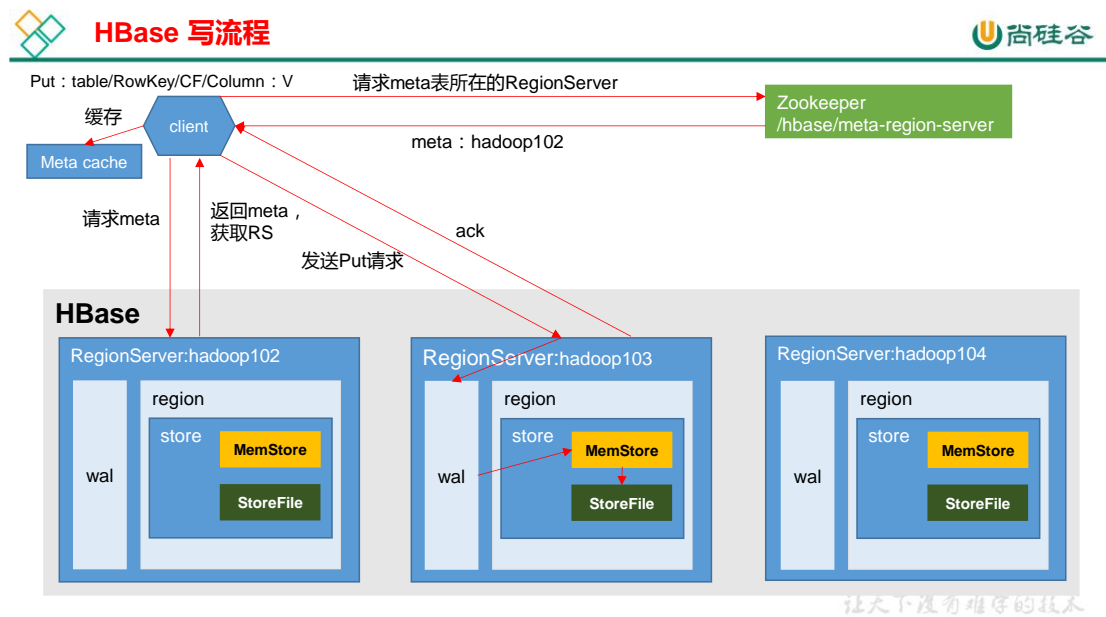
HBase 写流程

尚硅谷

Put：table/RowKey/CF/Column：V

请求meta表所在的RegionServer

Zookeeper
/hbase/meta-region-server

缓存

client

Meta cache

meta：hadoop102

请求meta

返回meta，
获取RS

ack

发送Put请求

HBase

RegionServer:hadoop102

wal

region

store

MemStore

StoreFile

RegionServer:hadoop103

wal

region

store

MemStore

StoreFile

RegionServer:hadoop104

wal

region

store

MemStore

StoreFile

让天下没有难学的技术